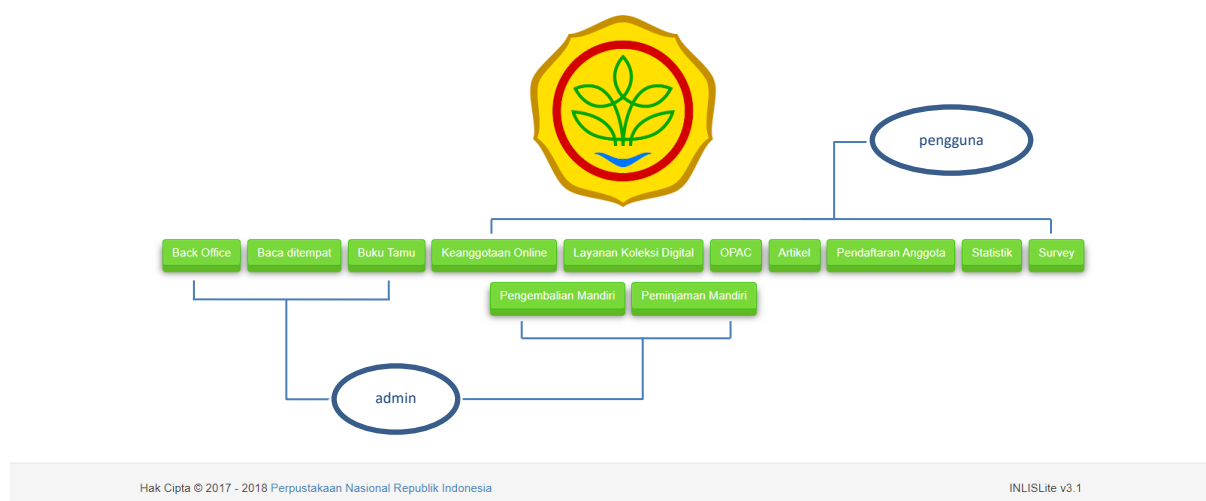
pengguna

Back Office Baca ditempat Buku Tamu Keanggotaan Online Layanan Koleksi Digital OPAC Artikel Pendaftaran Anggota Statistik Survey

Pengembalian Mandiri Peminjaman Mandiri

admin

Hak Cipta © 2017 - 2018 Perpustakaan Nasional Republik Indonesia

INLISLite v3.1